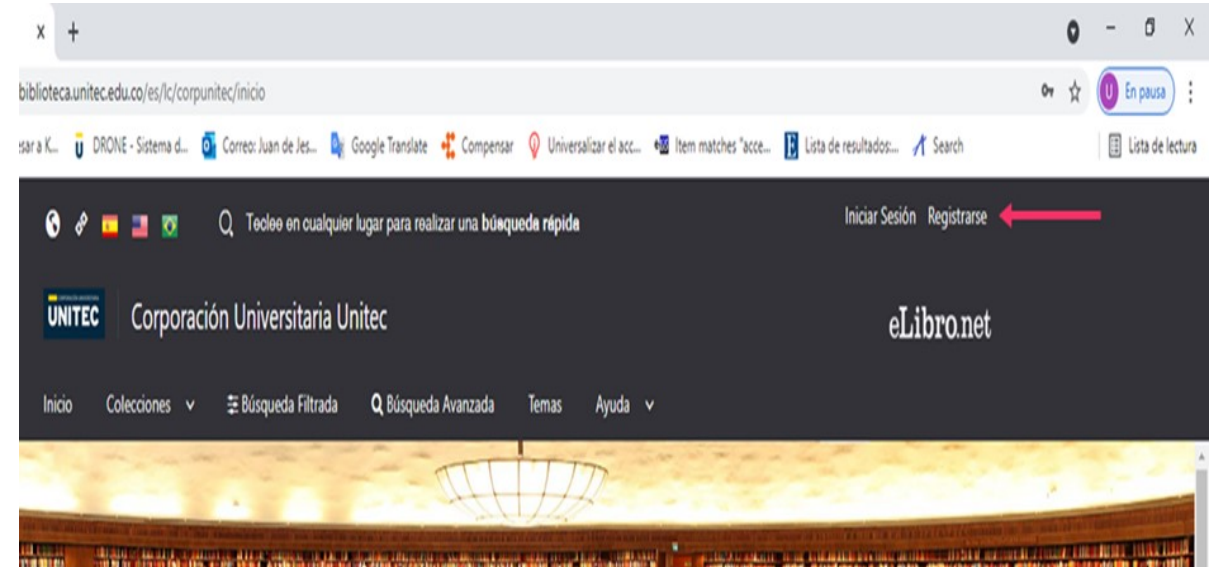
x +

biblioteca.unitec.edu.co/es/lc/corpunitec/inicio

En pausa

sar a K... DRONE - Sistema d... Correo: Juan de Jes... Google Translate Compensar Universalizar el acc... Item matches "acce... Lista de resultados:... Search

Lista de lectura

Teclee en cualquier lugar para realizar una búsqueda rápida

Iniciar Sesión Registrarse

UNITEC

Corporación Universitaria Unitec

eLibro.net

Inicio Colecciones Búsqueda Filtrada Búsqueda Avanzada Temas Ayuda